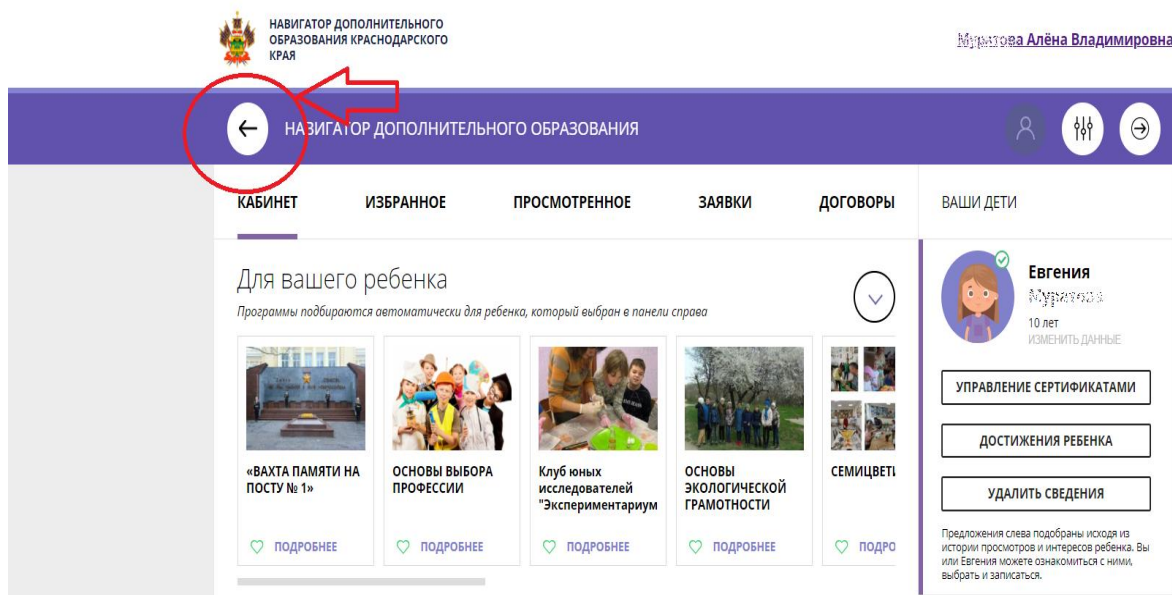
НАВИГАТОР ДОПОЛНИТЕЛЬНОГО ОБРАЗОВАНИЯ КРАСНОДАРСКОГО КРАЯ

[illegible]а Алёна Владимировна

НАВИГАТОР ДОПОЛНИТЕЛЬНОГО ОБРАЗОВАНИЯ

КАБИНЕТ ИЗБРАННОЕ ПРОСМОТРЕННОЕ ЗАЯВКИ ДОГОВОРЫ

ВАШИ ДЕТИ

Для вашего ребенка

Программы подбираются автоматически для ребенка, который выбран в панели справа

«ВАХТА ПАМЯТИ НА ПОСТУ № 1»

ПОДРОБНЕЕ

ОСНОВЫ ВЫБОРА ПРОФЕССИИ

ПОДРОБНЕЕ

Клуб юных исследователей "Экспериментариум

ПОДРОБНЕЕ

ОСНОВЫ ЭКОЛОГИЧЕСКОЙ ГРАМОТНОСТИ

ПОДРОБНЕЕ

СЕМИЦВЕТ

ПОДРО

Евгения
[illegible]
10 лет
ИЗМЕНИТЬ ДАННЫЕ

УПРАВЛЕНИЕ СЕРТИФИКАТАМИ

ДОСТИЖЕНИЯ РЕБЕНКА

УДАЛИТЬ СВЕДЕНИЯ

Предложения слева подобраны исходя из истории просмотров и интересов ребенка. Вы или Евгения можете ознакомиться с ними, выбрать и записаться.